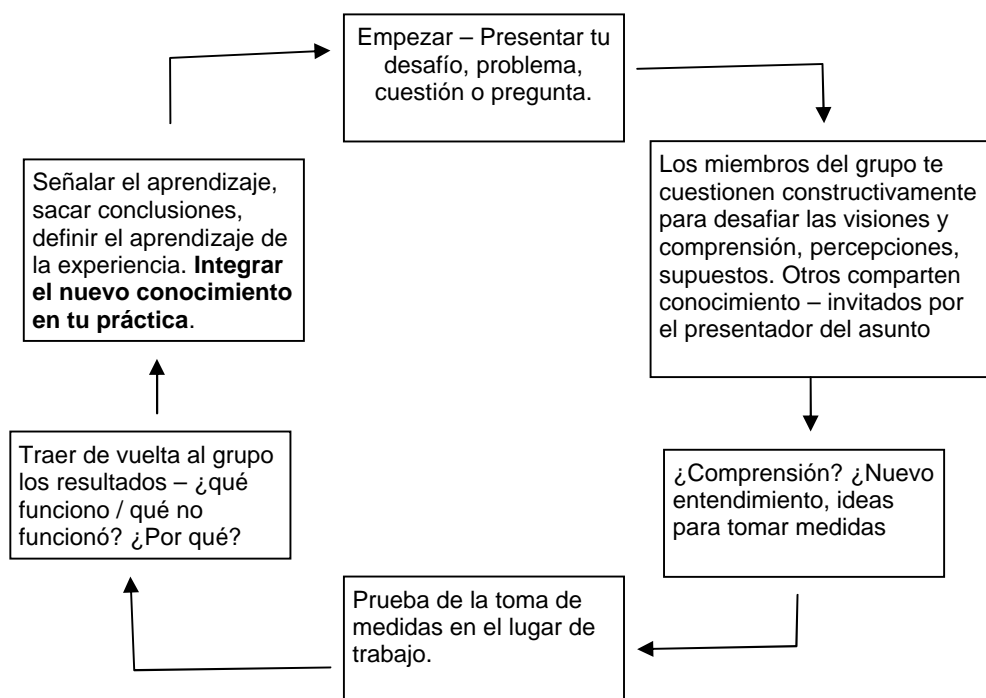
Empezar – Presentar tu desafío, problema, cuestión o pregunta.

Los miembros del grupo te cuestionen constructivamente para desafiar las visiones y comprensión, percepciones, supuestos. Otros comparten conocimiento – invitados por el presentador del asunto

¿Comprensión? ¿Nuevo entendimiento, ideas para tomar medidas

Prueba de la toma de medidas en el lugar de trabajo.

Traer de vuelta al grupo los resultados – ¿qué funciono / qué no funcionó? ¿Por qué?

Señalar el aprendizaje, sacar conclusiones, definir el aprendizaje de la experiencia. **Integrar el nuevo conocimiento en tu práctica**.